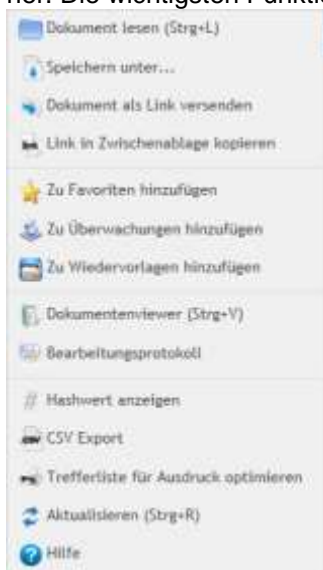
rch. Die wichtigsten Funktio

Dokument lesen (Strg+L)
Speichern unter...
Dokument als Link versenden
Link in Zwischenablage kopieren
Zu Favoriten hinzufügen
Zu Überwachungen hinzufügen
Zu Wiedervorlagen hinzufügen
Dokumentenviewer (Strg+V)
Bearbeitungsprotokoll
Hashwert anzeigen
CSV Export
Trefferliste für Ausdruck optimieren
Aktualisieren (Strg+R)
Hilfe